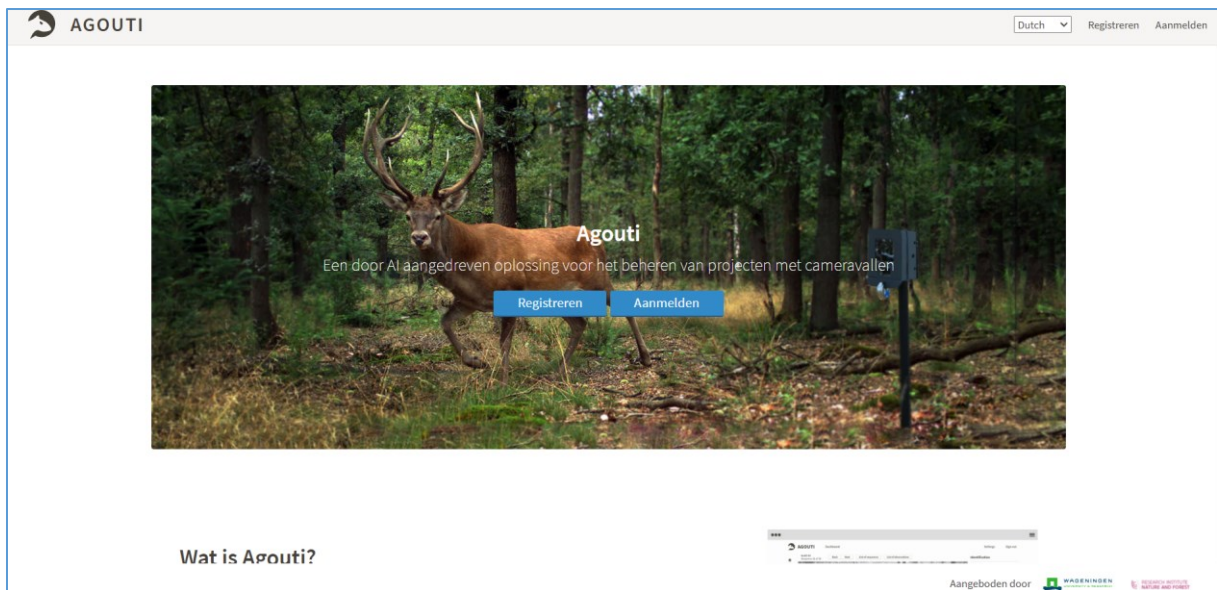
AGOUTI

Dutch

Registreren Aanmelden

Agouti

Een door AI aangedreven oplossing voor het beheren van projecten met cameravallen

Registreren Aanmelden

Wat is Agouti?

AGOUTI

Aangeboden door WAGENINGEN RESEARCH INSTITUTE NATURE AND FOREST